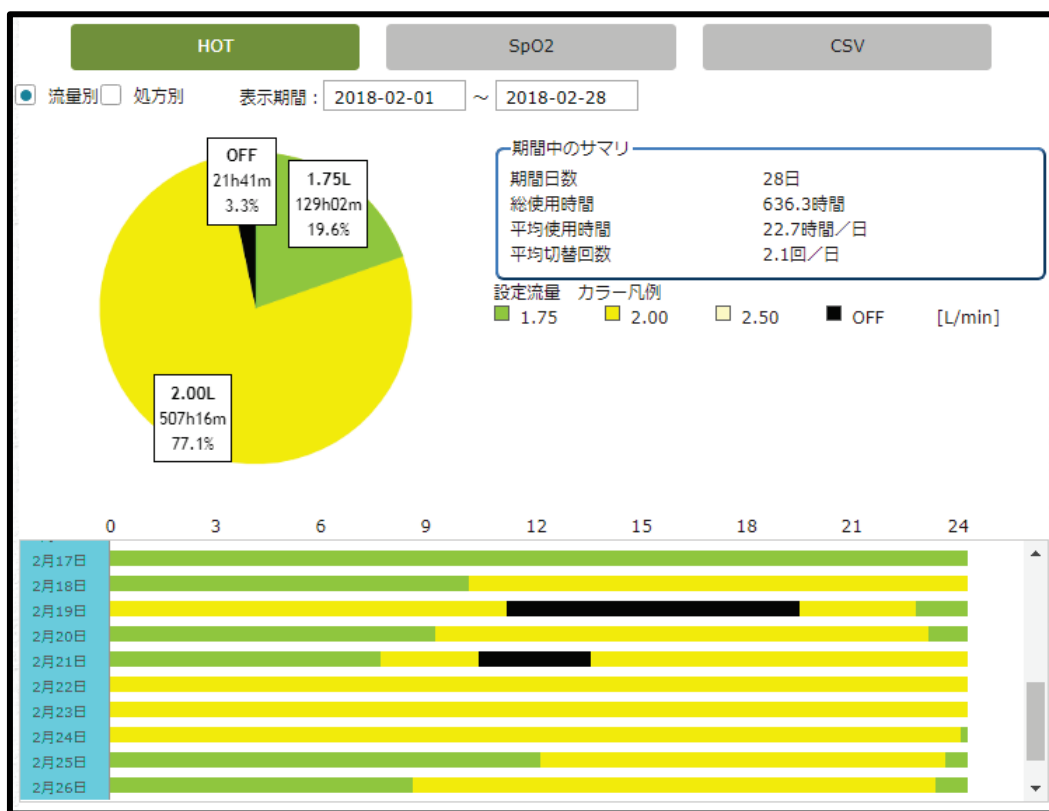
HOT SpO2 CSV

流量別 処方別 表示期間： 2018-02-01 ～ 2018-02-28

OFF
21h41m
3.3%

1.75L
129h02m
19.6%

2.00L
507h16m
77.1%

期間中のサマリ

| | |
|---|---|
| 期間日数 | 28日 |
| 総使用時間 | 636.3時間 |
| 平均使用時間 | 22.7時間／日 |
| 平均切替回数 | 2.1回／日 |

設定流量 カラー凡例
1.75 2.00 2.50 OFF [L/min]

0 3 6 9 12 15 18 21 24

2月17日
2月18日
2月19日
2月20日
2月21日
2月22日
2月23日
2月24日
2月25日
2月26日